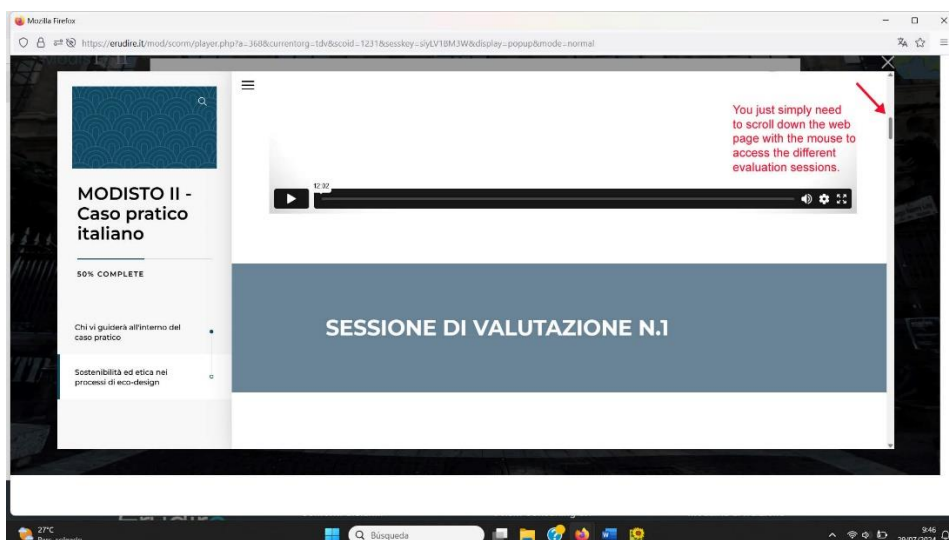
Mozilla Firefox

https://erudire.it/mod/scorm/player.php?a=360&currentorg=tdv&scoid=1231&sesskey=siyLV18M3W&display=popup&mode=normal

MODISTO II - Caso pratico italiano

50% COMPLETE

Chi vi guiderà all'interno del caso pratico

Sostenibilità ed etica nei processi di eco-design

You just simply need to scroll down the web page with the mouse to access the different evaluation sessions.

12:02

SESSIONE DI VALUTAZIONE N.1

27°C
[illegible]

Búsqueda

9:46
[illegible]